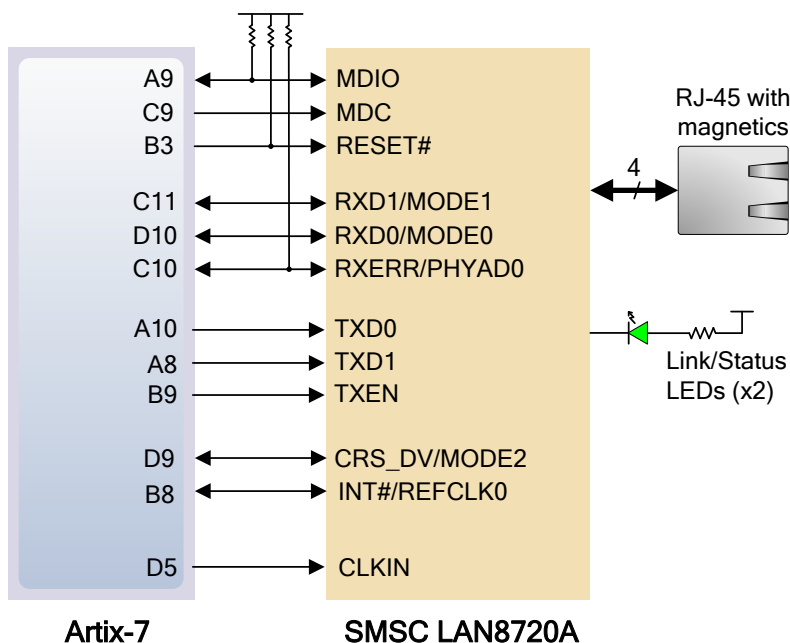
A9
C9
B3
C11
D10
C10
A10
A8
B9
D9
B8
D5

MDIO
MDC
RESET#
RXD1/MODE1
RXD0/MODE0
RXERR/PHYAD0
TXD0
TXD1
TXEN
CRS_DV/MODE2
INT#/REFCLK0
CLKIN

RJ-45 with magnetics

4

Link/Status LEDs (x2)

Artix-7

SMSC LAN8720A